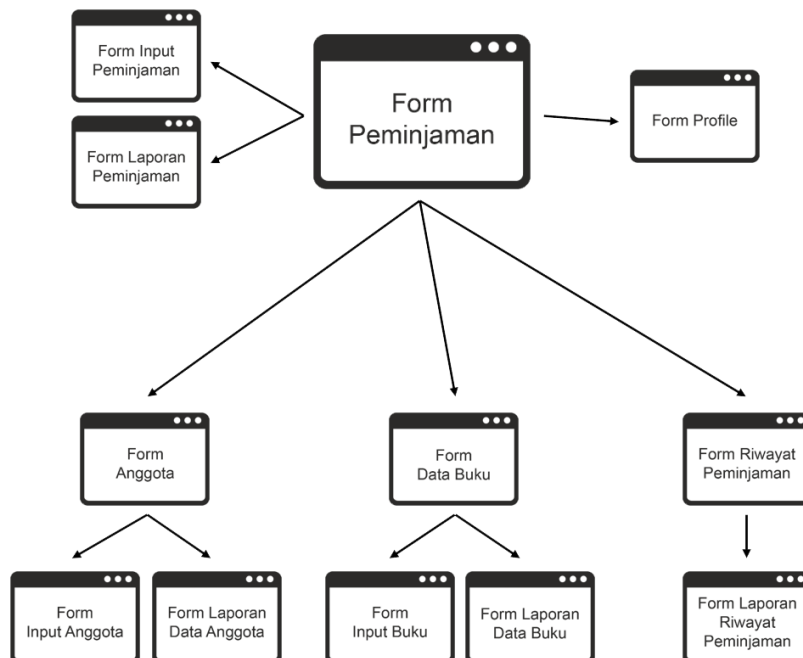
Form Input Peminjaman

Form Laporan Peminjaman

Form Peminjaman

Form Profile

Form Anggota

Form Data Buku

Form Riwayat Peminjaman

Form Input Anggota

Form Laporan Data Anggota

Form Input Buku

Form Laporan Data Buku

Form Laporan Riwayat Peminjaman